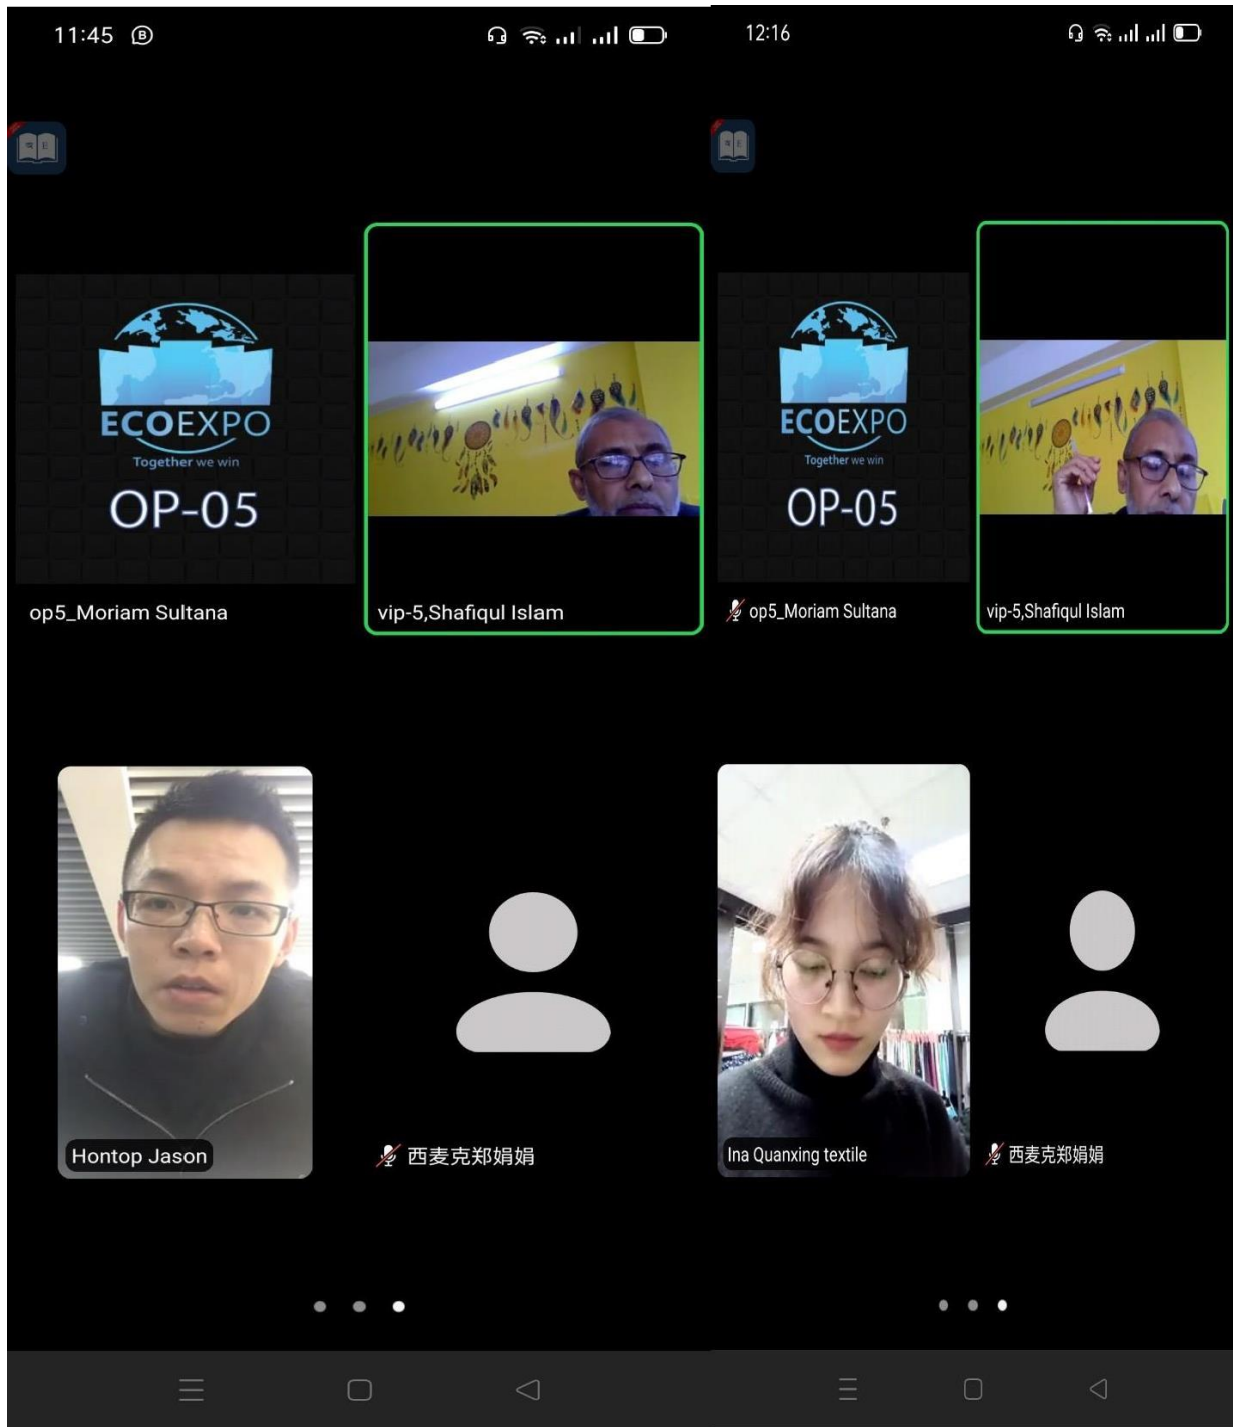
11:45

ECOEXPO
Together we win
OP-05

op5_Moriam Sultana

vip-5,Shafiqul Islam

Hontop Jason

西麦克郑娟娟

12:16

ECOEXPO
Together we win
OP-05

op5_Moriam Sultana

vip-5,Shafiqul Islam

Ina Quanxing textile

西麦克郑娟娟